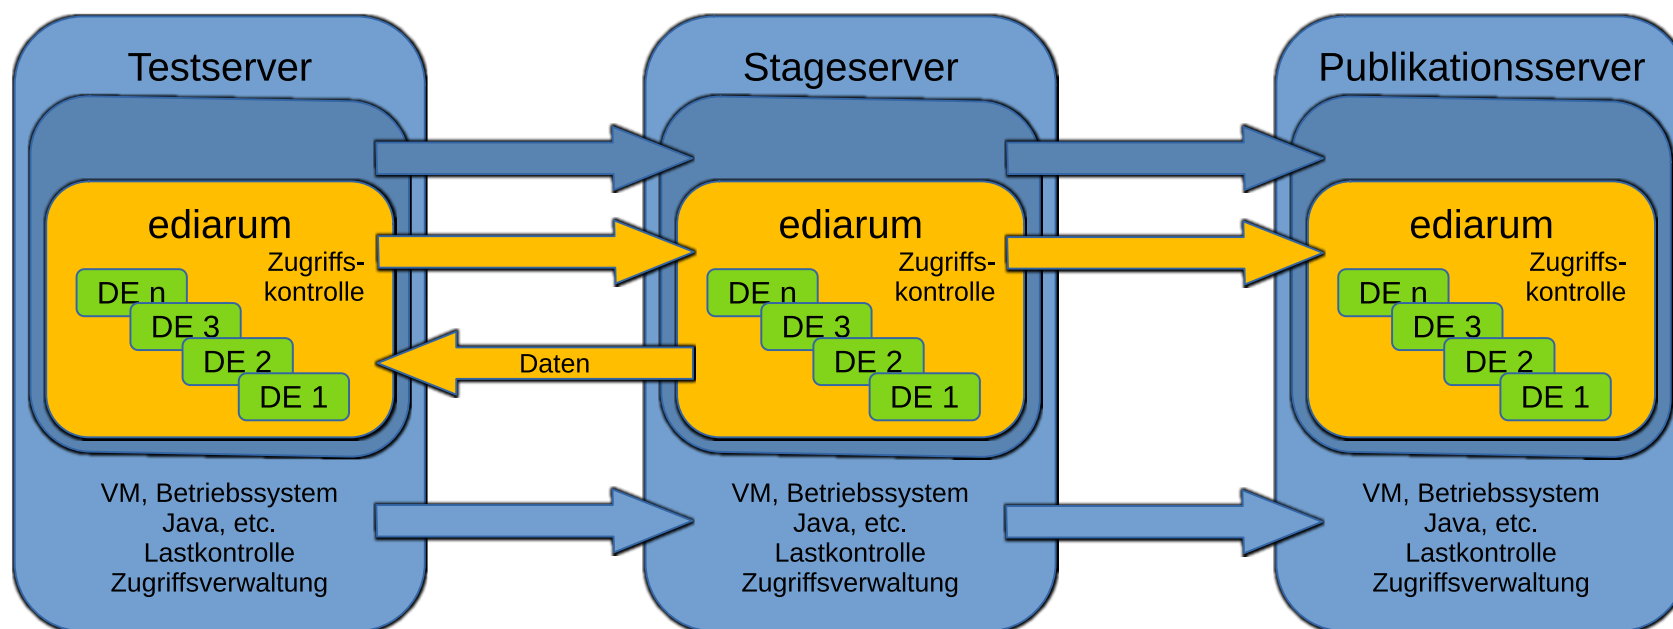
Testserver

ediarum

Zugriffs-
kontrolle

DE n
DE 3
DE 2
DE 1

VM, Betriebssystem
Java, etc.
Lastkontrolle
Zugriffsverwaltung

Daten

Stageserver

ediarum

Zugriffs-
kontrolle

DE n
DE 3
DE 2
DE 1

VM, Betriebssystem
Java, etc.
Lastkontrolle
Zugriffsverwaltung

Publikationsserver

ediarum

Zugriffs-
kontrolle

DE n
DE 3
DE 2
DE 1

VM, Betriebssystem
Java, etc.
Lastkontrolle
Zugriffsverwaltung